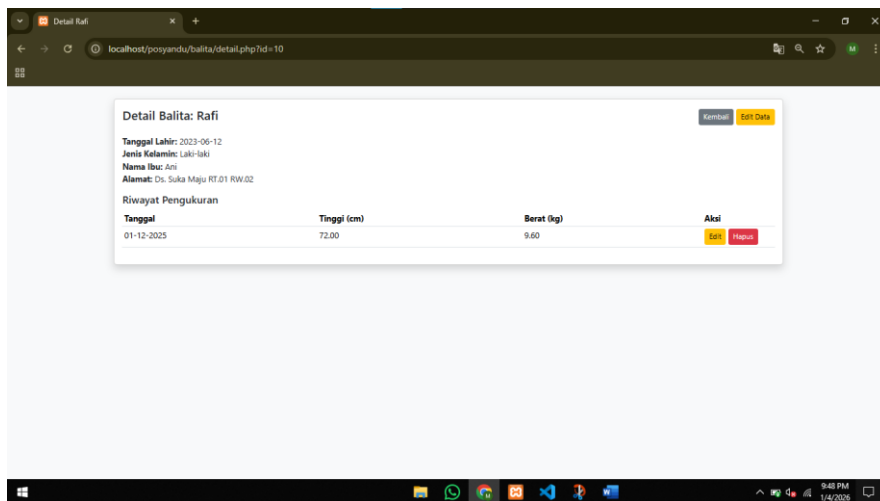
Detail Rafi

localhost/posyandu/balita/detail.php?id=10

M

Detail Balita: Rafi

Kembali Edit Data

**Tanggal Lahir:** 2023-06-12
**Jenis Kelamin:** Laki-laki
**Nama Ibu:** Ani
**Alamat:** Ds. Suka Maju RT.01 RW.02

Riwayat Pengukuran

| Tanggal | Tinggi (cm) | Berat (kg) | Aksi |
|---|---|---|---|
| 01-12-2025 | 72.00 | 9.60 | Edit Hapus |

9:48 PM
1/4/2026